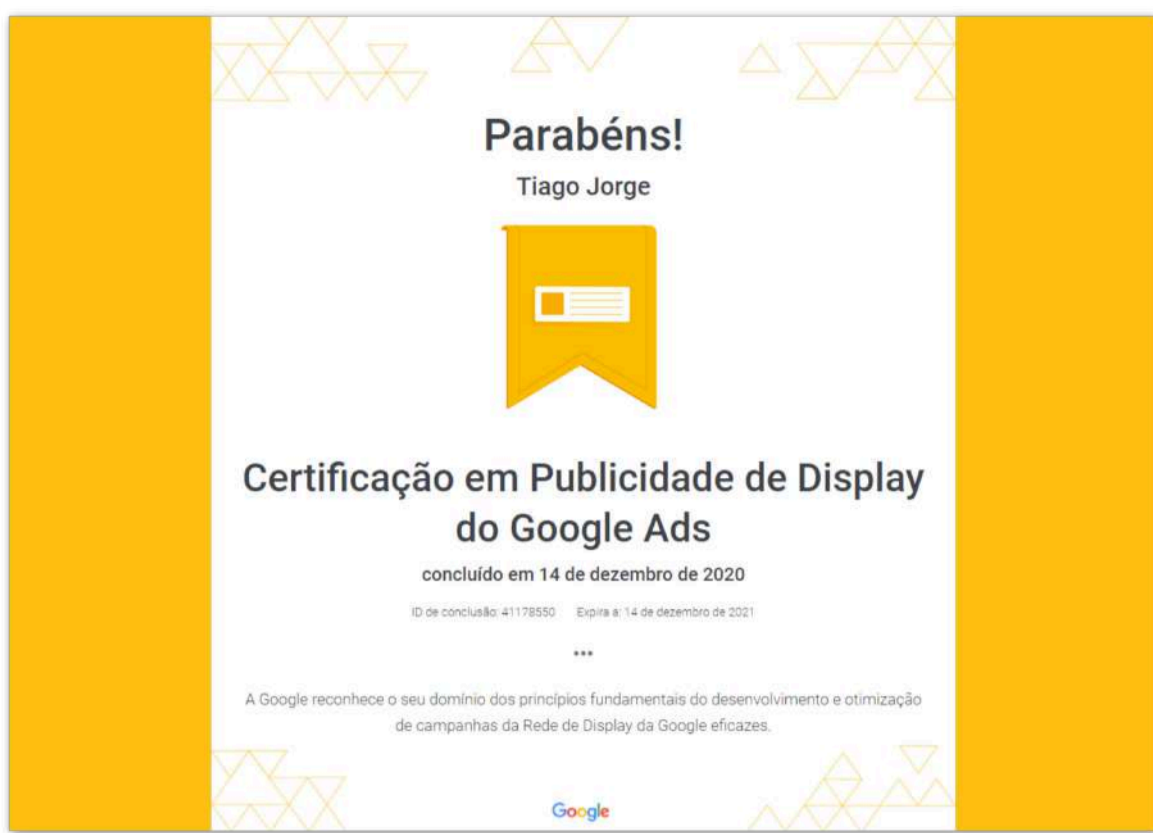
Parabéns!

Tiago Jorge

Certificação em Publicidade de Display do Google Ads

concluído em 14 de dezembro de 2020

ID de conclusão: 41178550 Expira a: 14 de dezembro de 2021

•••

A Google reconhece o seu domínio dos princípios fundamentais do desenvolvimento e otimização de campanhas da Rede de Display da Google eficazes.

Google